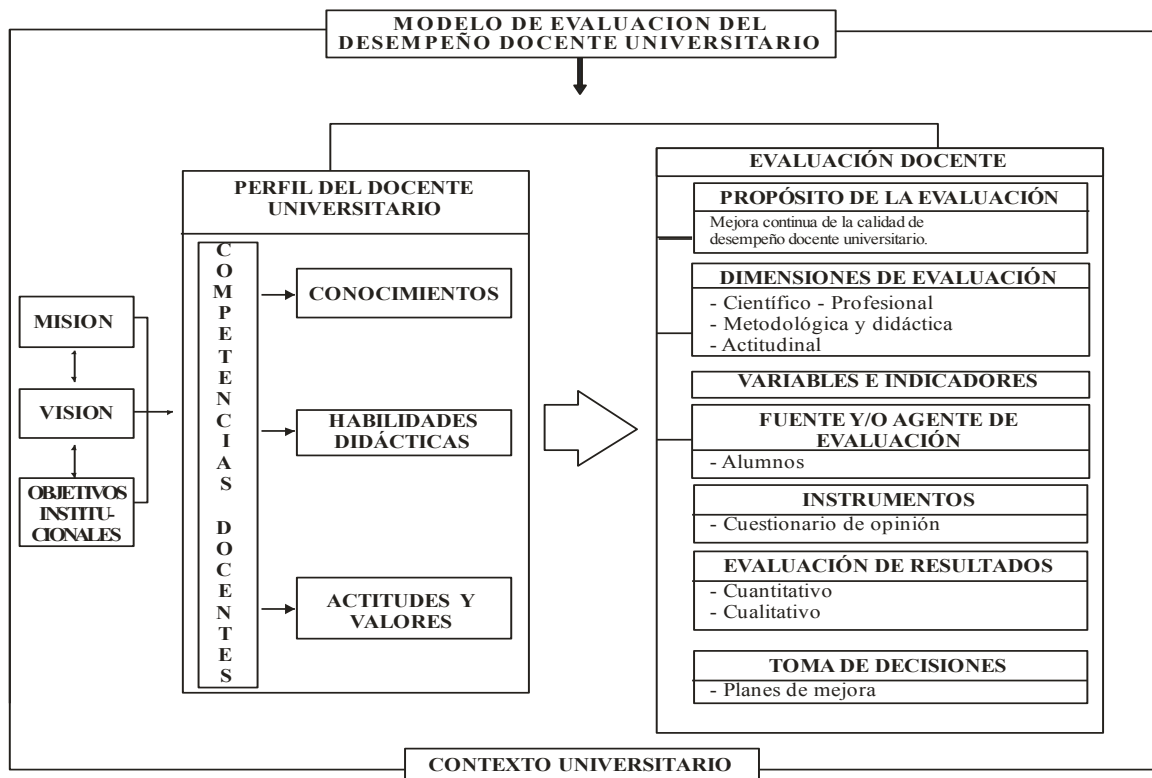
MODELO DE EVALUACION DEL DESEMPEÑO DOCENTE UNIVERSITARIO

MISION

VISION

OBJETIVOS INSTITUCIONALES

PERFIL DEL DOCENTE UNIVERSITARIO

COMPETENCIAS DOCENTES

CONOCIMIENTOS

HABILIDADES DIDÁCTICAS

ACTITUDES Y VALORES

EVALUACIÓN DOCENTE

PROPÓSITO DE LA EVALUACIÓN
Mejora continua de la calidad de desempeño docente universitario.

DIMENSIONES DE EVALUACIÓN
- Científico - Profesional
- Metodológica y didáctica
- Actitudinal

VARIABLES E INDICADORES

FUENTE Y/O AGENTE DE EVALUACIÓN
- Alumnos

INSTRUMENTOS
- Cuestionario de opinión

EVALUACIÓN DE RESULTADOS
- Cuantitativo
- Cualitativo

TOMA DE DECISIONES
- Planes de mejora

CONTEXTO UNIVERSITARIO